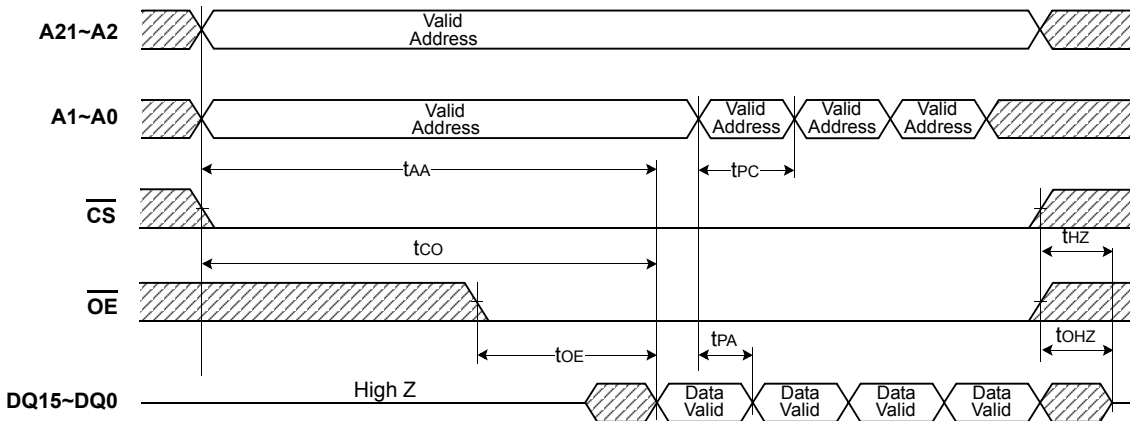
A21~A2

Valid Address

A1~A0

Valid Address

Valid Address

Valid Address

Valid Address

$t_{AA}$

$t_{PC}$

$\overline{CS}$

$t_{CO}$

$t_{HZ}$

$\overline{OE}$

$t_{PA}$

$t_{OE}$

$t_{OHZ}$

DQ15~DQ0

High Z

Data Valid

Data Valid

Data Valid

Data Valid